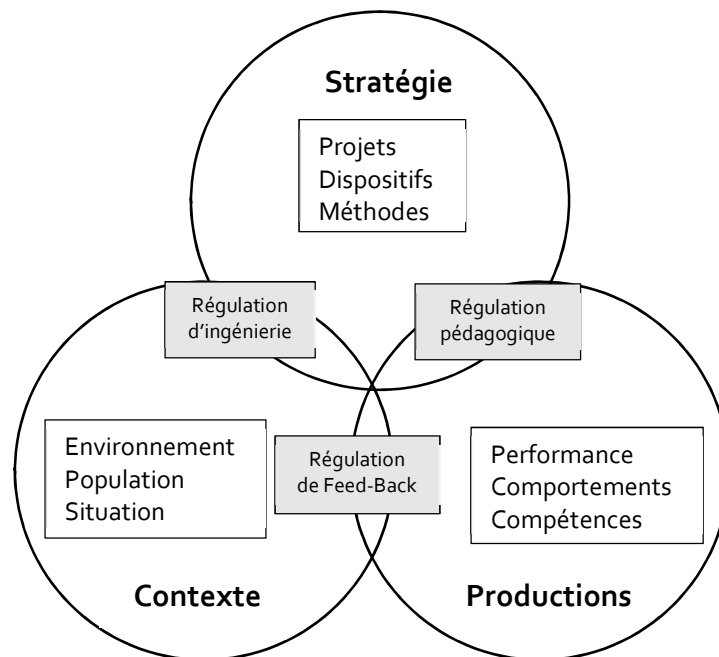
Stratégie

Projets
Dispositifs
Méthodes

Régulation d'ingénierie

Régulation pédagogique

Environnement
Population
Situation

Régulation de Feed-Back

Performance
Comportements
Compétences

Contexte

Productions